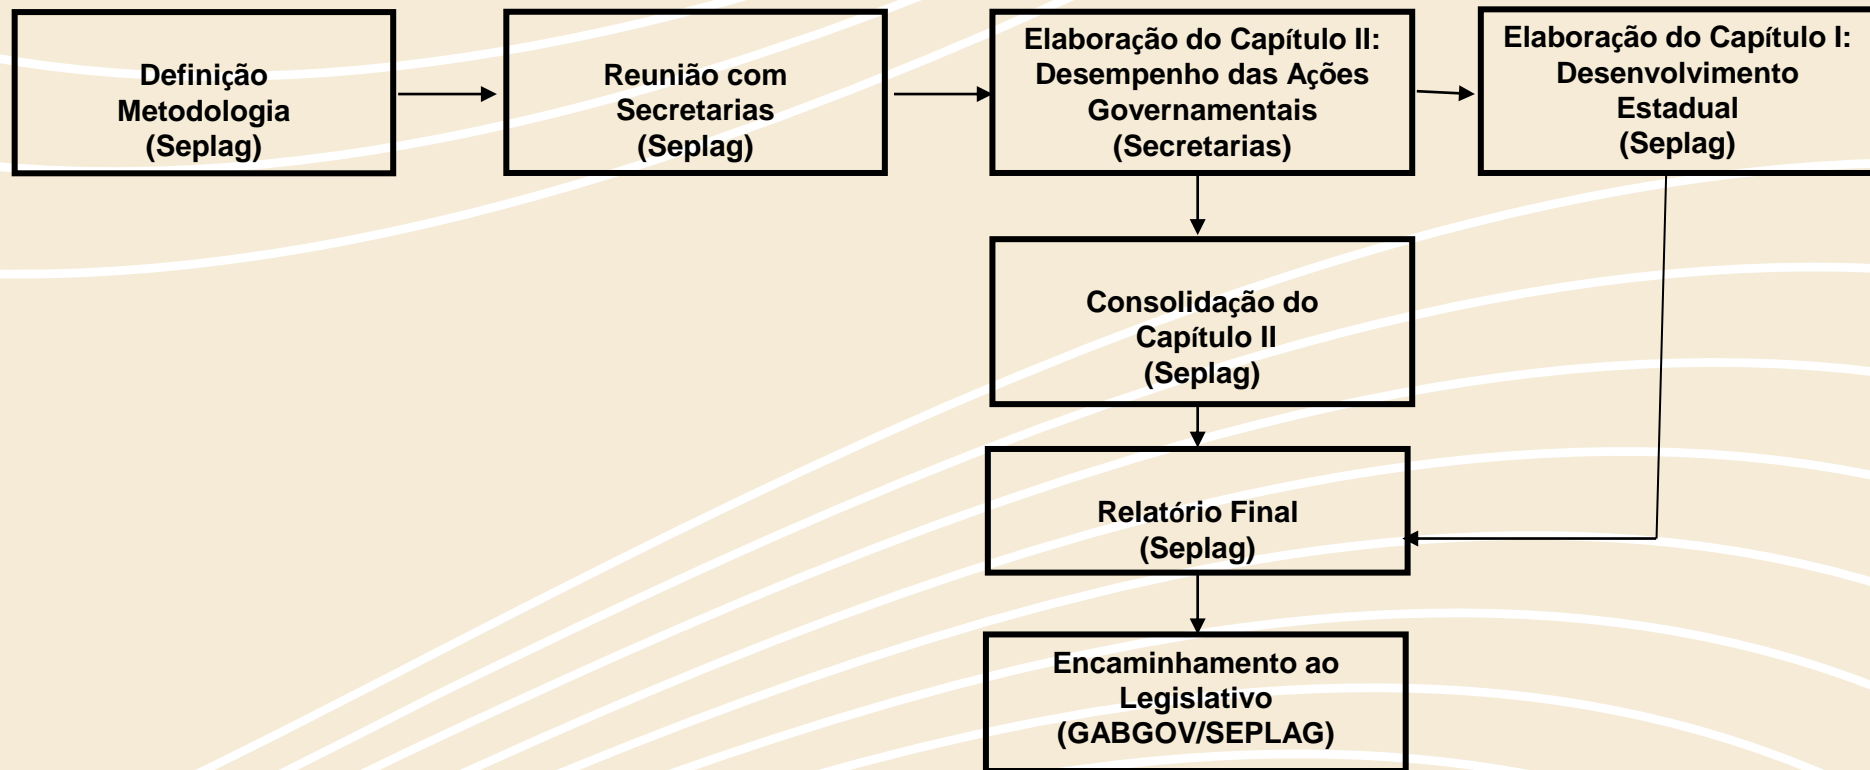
Definição Metodologia (Seplag)

Reunião com Secretarias (Seplag)

Elaboração do Capítulo II: Desempenho das Ações Governamentais (Secretarias)

Elaboração do Capítulo I: Desenvolvimento Estadual (Seplag)

Consolidação do Capítulo II (Seplag)

Relatório Final (Seplag)

Encaminhamento ao Legislativo (GABGOV/SEPLAG)